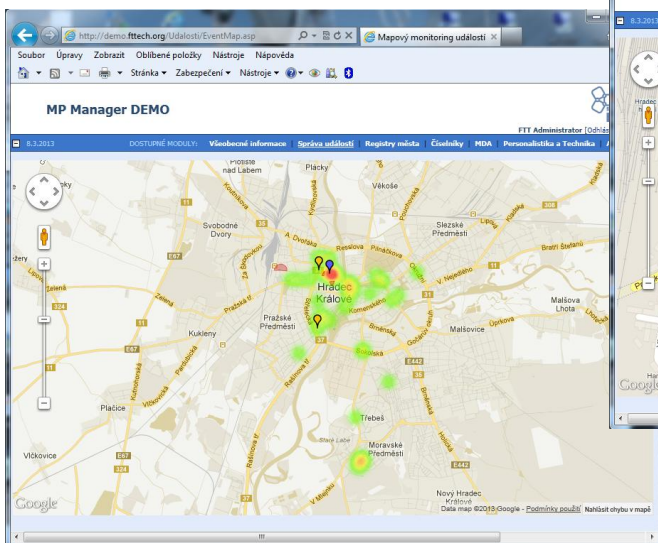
http://demo.fttech.org/Udalosti/EventMap.asp

Mapový monitoring událostí

Soubor Úpravy Zobrazit Oblíbené položky Nástroje Nápověda

Stránka Zabezpečení Nástroje

MP Manager DEMO

FTT Administrator [Odhlá

8.3.2013 DOSTUPNÉ MODULY: Všeobecné informace Správa událostí Registry města Číselníky MDA Personalistika a Technika

Plotiště nad Labem
Plačky
Věkoše
Svobodné Dvory
Slezské Předměstí
Hradec Králové
Pražské Předměstí
Kukleny
Malšovice
Malšova Lhota
Plačice
Třebeš
Moravské Předměstí
Vlčkovice
Nový Hradec Králové
Staré Labe
Brněnská
Resslova
Pražská tř.
Kutnohorská
Gočárova
Bratří Štefanů
E67
E442
324
33
35
37
11
308

Google
Data map ©2013 Google - Podmínky použití Nahlásit chybu v mapě

8.3.2013
Hradec
Králo
Google